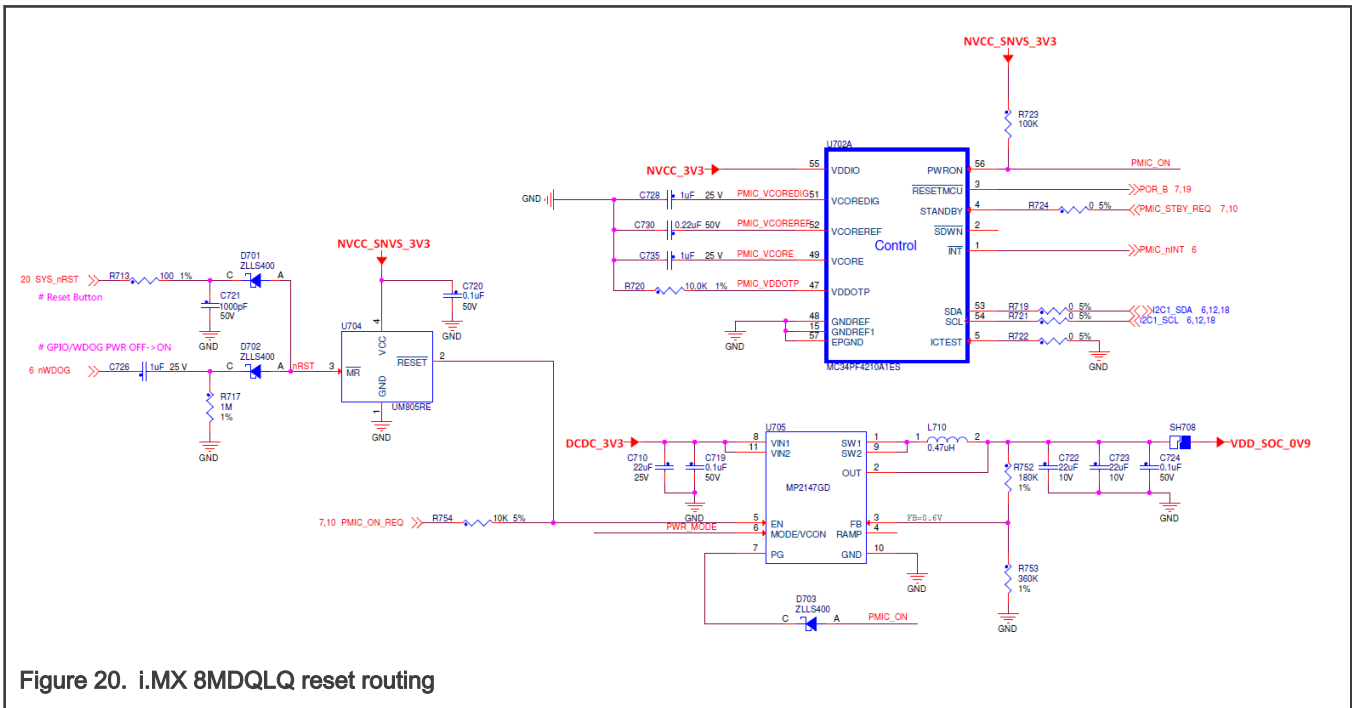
NVCC_SNVS_3V3

R723
100K

U702A

NVCC_3V3
55 VDDIO
PWRON 56
PMIC_ON

GND
C728 1uF 25 V PMIC_VCOREDIG 51 VCOREDIG
$\overline{RESETMCU}$ 3
POR_B 7,19
STANDBY 4
R724 0 5%
PMIC_STBY_REQ 7,10
C730 0.22uF 50V PMIC_VCOREREF 52 VCOREREF
$\overline{SDWN}$ 2
Control
C735 1uF 25 V PMIC_VCORE 49 VCORE
$\overline{INT}$ 1
PMIC_nINT 6
R720 10.0K 1% PMIC_VDDOTP 47 VDDOTP

SDA 53 R719 0 5%
I2C1_SDA 6,12,18
SCL 54 R721 0 5%
I2C1_SCL 6,12,18
48 GNDREF
15 GNDREF1
57 EPGND
GND
ICTEST 5 R722 0 5%
GND
MC34PF4210A1ES

NVCC_SNVS_3V3

D701
ZLLS400
20 SYS_nRST
R713 100 1%
C A
# Reset Button
C721
1000pF
50V
GND
C720
0.1uF
50V
GND
U704
4
VCC
# GPIO/WDOG PWR OFF->ON
D702
ZLLS400
C A
nRST
3 $\overline{MR}$
$\overline{RESET}$ 2
6 nWDOG
C726 1uF 25 V
GND
R717
1M
1%
GND
UM805RE
1
GND

U705
L710
DCDC_3V3
8 VIN1
11 VIN2
SW1 1
SW2 9
0.47uH
2
SH708
VDD_SOC_0V9
C710
22uF
25V
C719
0.1uF
50V
GND
MP2147GD
OUT 2
R752
180K
1%
C722
22uF
10V
C723
22uF
10V
C724
0.1uF
50V
GND
7,10 PMIC_ON_REQ
R754 10K 5%
5 EN
FB 3
FB=0.6V
PWR_MODE
6 MODE/VCON
RAMP 4
7 PG
GND 10
GND
R753
360K
1%
GND
D703
ZLLS400
C A
PMIC_ON

Figure 20. i.MX 8MDQLQ reset routing